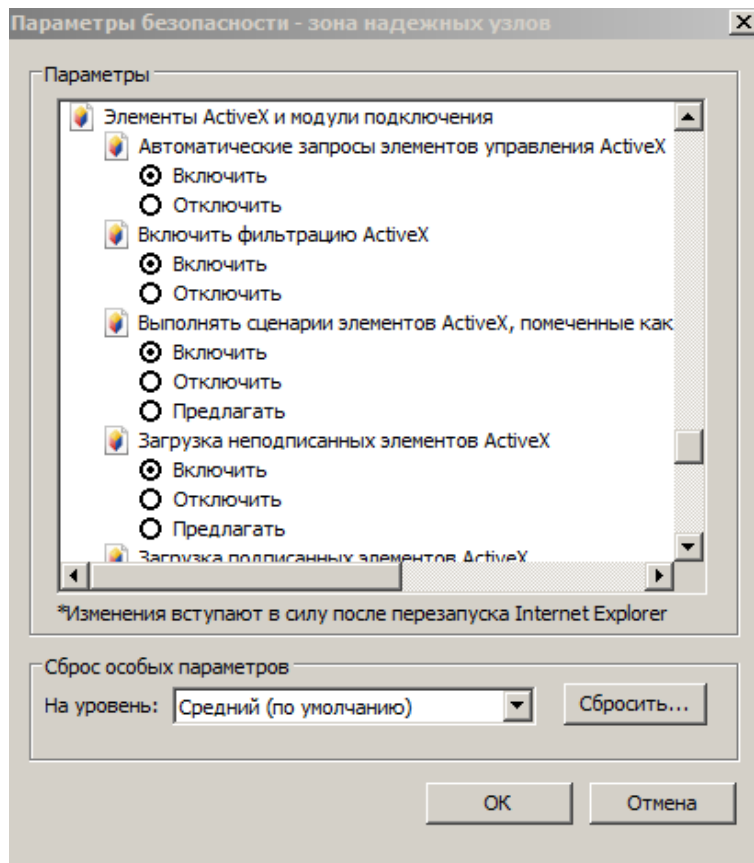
Параметры безопасности - зона надежных узлов

Параметры

Элементы ActiveX и модули подключения
Автоматические запросы элементов управления ActiveX
Включить
Отключить
Включить фильтрацию ActiveX
Включить
Отключить
Выполнять сценарии элементов ActiveX, помеченные как
Включить
Отключить
Предлагать
Загрузка неподписанных элементов ActiveX
Включить
Отключить
Предлагать
Загрузка подписанных элементов ActiveX

*Изменения вступают в силу после перезапуска Internet Explorer

Сброс особых параметров
На уровень: Средний (по умолчанию)
Сбросить...

OK
Отмена